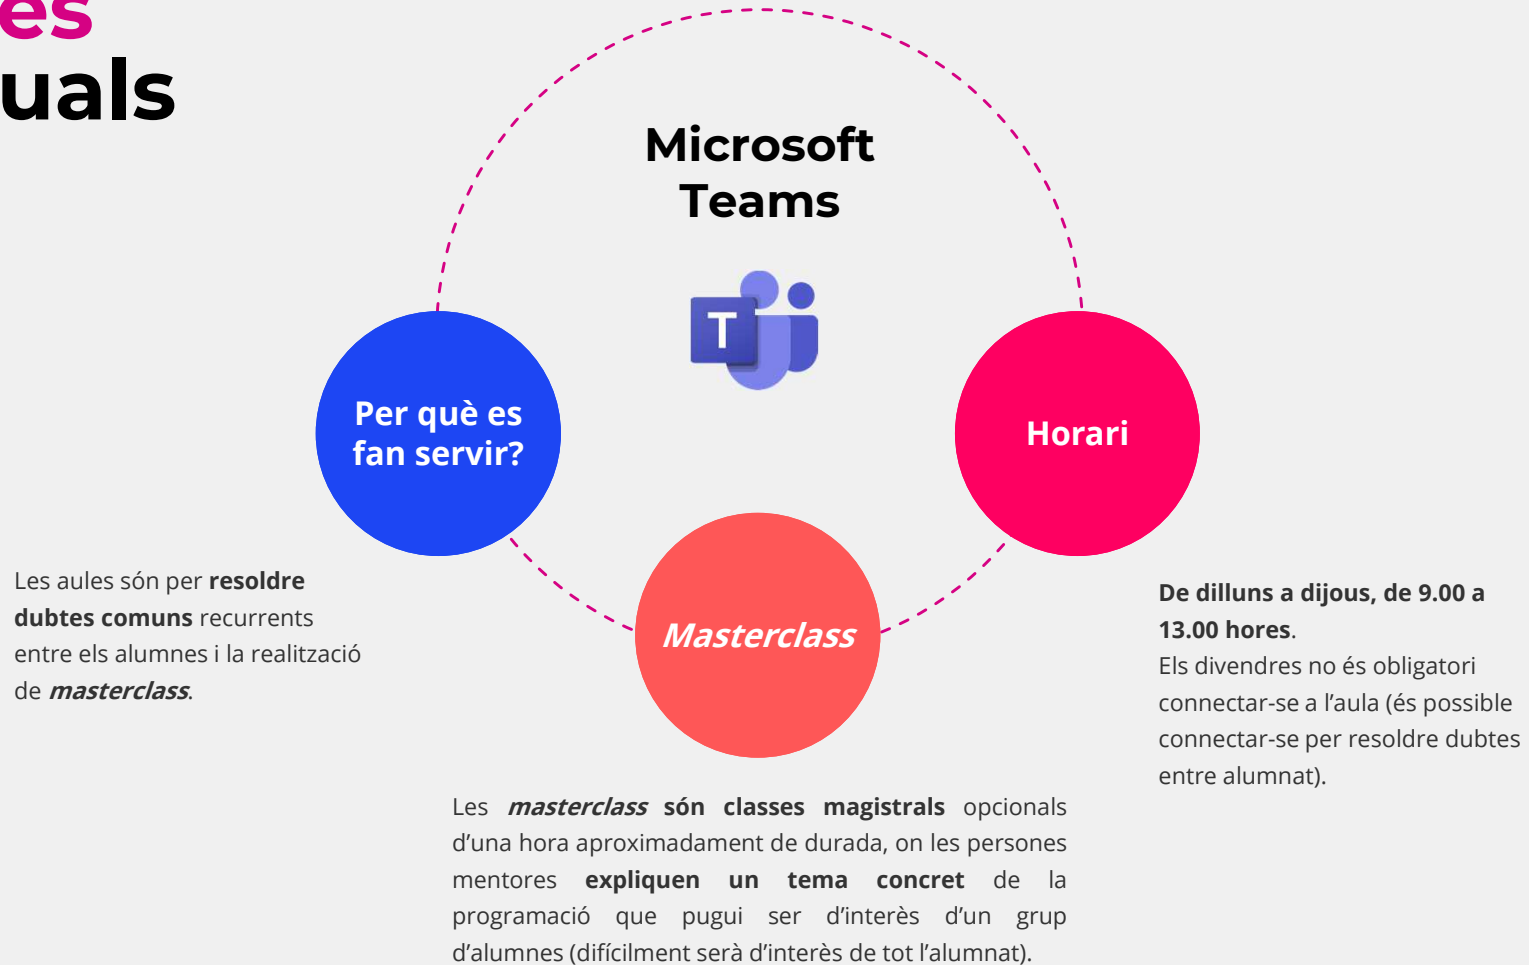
es
uals

Microsoft Teams

T

Per què es fan servir?

Horari

Masterclass

Les aules són per **resoldre dubtes comuns** recurrents entre els alumnes i la realització de ***masterclass***.

**De dilluns a dijous, de 9.00 a 13.00 hores**.
Els divendres no és obligatori connectar-se a l'aula (és possible connectar-se per resoldre dubtes entre alumnat).

Les ***masterclass*** **són classes magistrals** opcionals d'una hora aproximadament de durada, on les persones mentores **expliquen un tema concret** de la programació que pugui ser d'interès d'un grup d'alumnes (difícilment serà d'interès de tot l'alumnat).